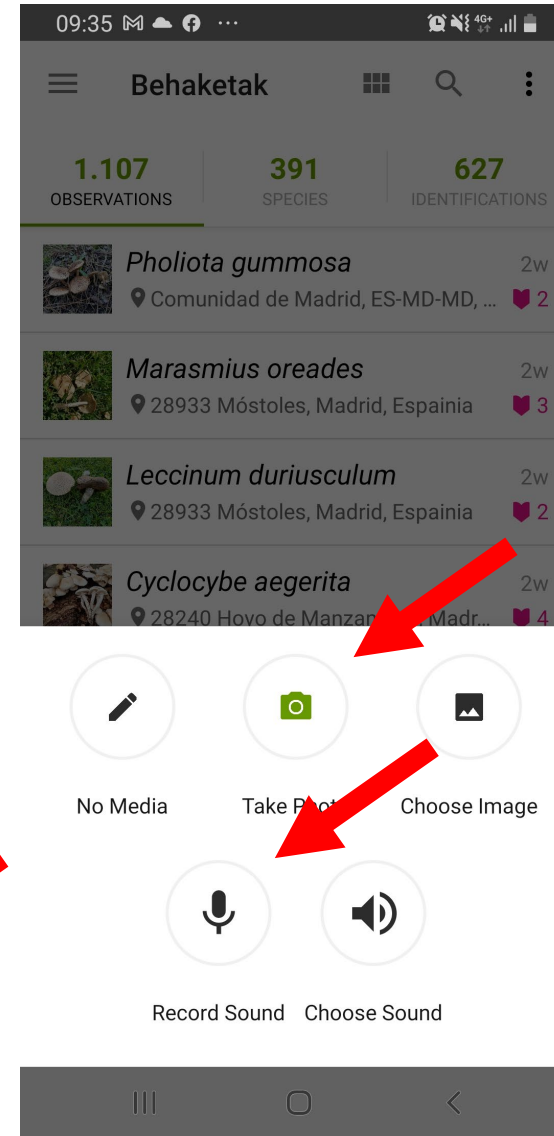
09:35

Behaketak

1.107
OBSERVATIONS

391
SPECIES

627
IDENTIFICATIONS

Pholiota gummosa
Comunidad de Madrid, ES-MD-MD, ...
2w
2

Marasmius oreades
28933 Móstoles, Madrid, Espainia
2w
3

Leccinum duriusculum
28933 Móstoles, Madrid, Espainia
2w
2

Cyclocybe aegerita
28240 Hoyo de Manzan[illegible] Madr...
2w
4

No Media

Take Pho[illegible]

Choose Image

Record Sound

Choose Sound